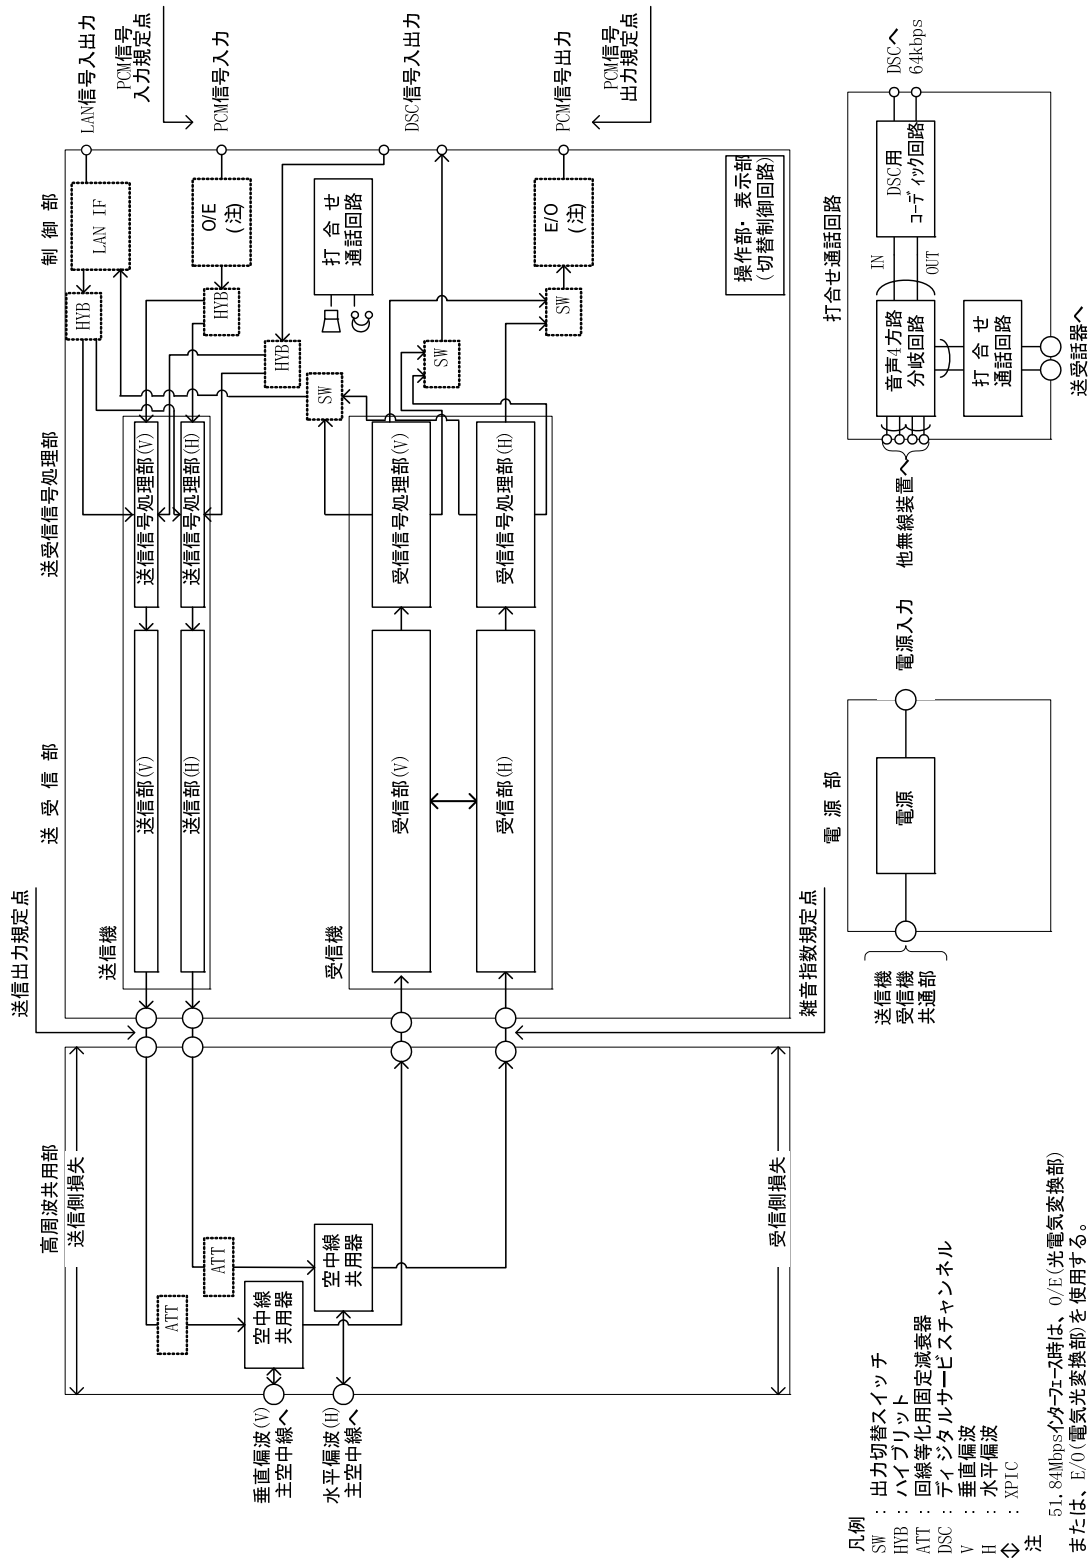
LAN信号入出力
PCM信号入力規定点
PCM信号入力
DSC信号入出力
PCM信号出力
PCM信号出力規定点

制御部
LAN IF
HYB
O/E (注)
HYB
打合せ通話回路
HYB
E/O (注)
SW
SW
SW
操作部・表示部 (切替制御回路)

送受信号処理部
送信信号処理部(V)
送信信号処理部(H)
受信信号処理部(V)
受信信号処理部(H)

送受信部
送信部(V)
送信部(H)
受信部(V)
受信部(H)
送信機
受信機
送信出力規定点
雑音指数規定点

高周波共用部
送信側損失
受信側損失
ATT
ATT
空中線共用器
空中線共用器
垂直偏波(V)主空中線へ
水平偏波(H)主空中線へ

電源部
電源
電源入力
送信機受信機共通部

打合せ通話回路
DSCへ 64kbps
DSC用コーディック回路
IN
OUT
音声4方路分岐回路
打合せ通話回路
他無線装置へ
送受話器へ

凡例
SW : 出力切替スイッチ
HYB : ハイブリット
ATT : 回線等化用固定減衰器
DSC : ディジタルサービスチャンネル
V : 垂直偏波
H : 水平偏波
⇔ : XPIC
注 51.84Mbpsインターフェース時は、O/E(光電気変換部)または、E/O(電気光変換部)を使用する。